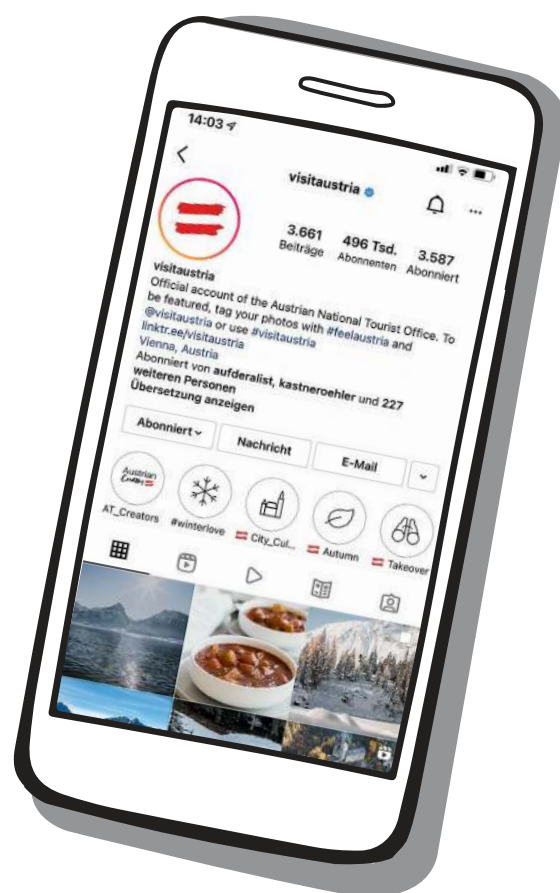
14:03

visitaustria

3.661 Beiträge
496 Tsd. Abonnenten
3.587 Abonniert

visitaustria
Official account of the Austrian National Tourist Office. To be featured, tag your photos with #feelaustria and @visitaustria or use #visitaustria
linktr.ee/visitaustria
Vienna, Austria
Abonniert von aufderalist, kastneroehler und 227 weiteren Personen
Übersetzung anzeigen

Abonniert
Nachricht
E-Mail

Austrian Creators
AT_Creators
#winterlove
City_Cul...
Autumn
Takeover